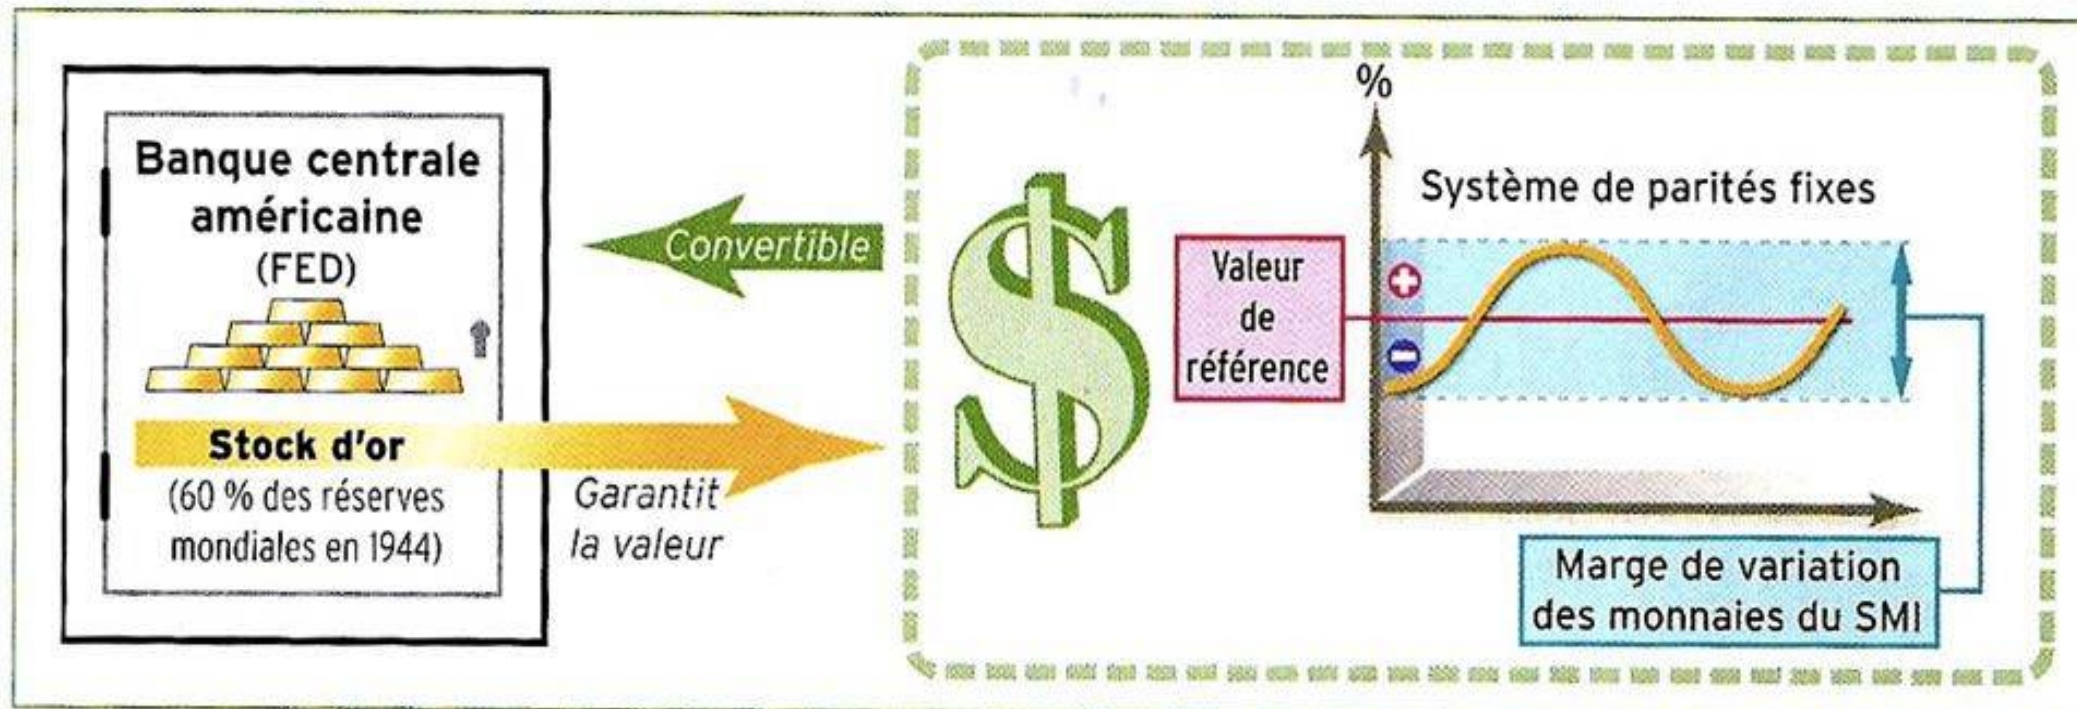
Banque centrale américaine (FED)

Stock d'or
(60 % des réserves mondiales en 1944)

Convertible

Garantit la valeur

$

%

Système de parités fixes

Valeur de référence

+

−

Marge de variation des monnaies du SMI